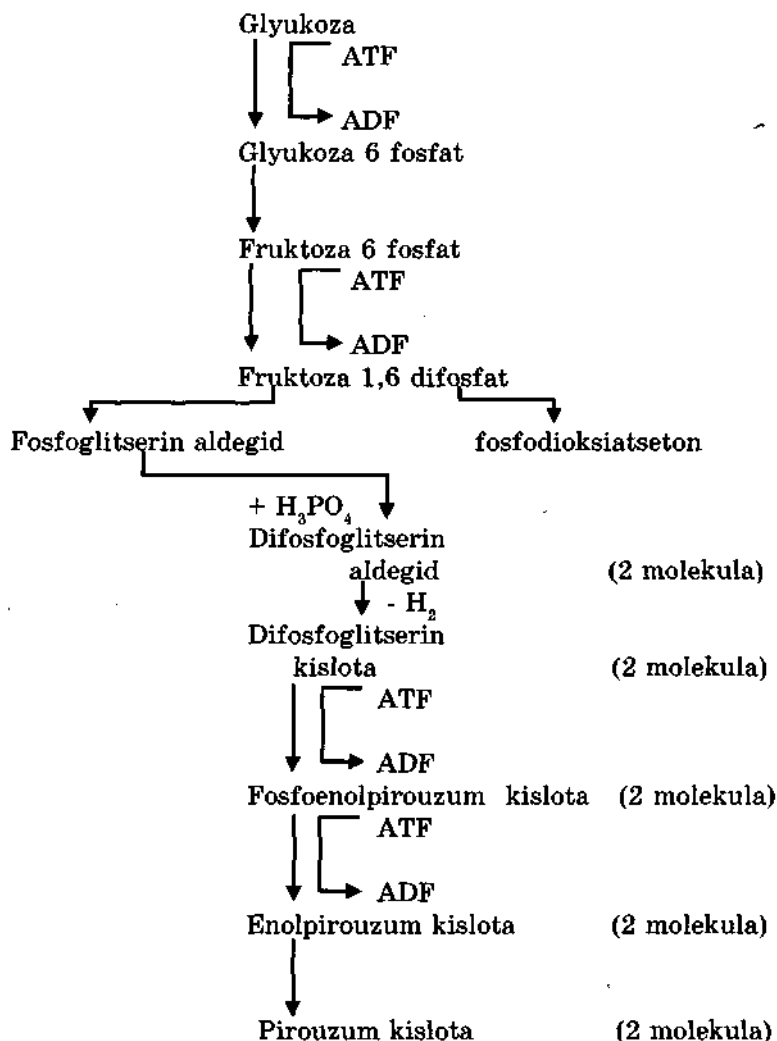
Glyukoza

ATF

ADF

Glyukoza 6 fosfat

Fruktoza 6 fosfat

ATF

ADF

Fruktoza 1,6 difosfat

Fosfoglitserin aldegid

fosfodioksiatseton

+ $H_3PO_4$

Difosfoglitserin aldegid (2 molekula)

- $H_2$

Difosfoglitserin kislota (2 molekula)

ATF

ADF

Fosfoenolpirouzum kislota (2 molekula)

ATF

ADF

Enolpirouzum kislota (2 molekula)

Pirouzum kislota (2 molekula)